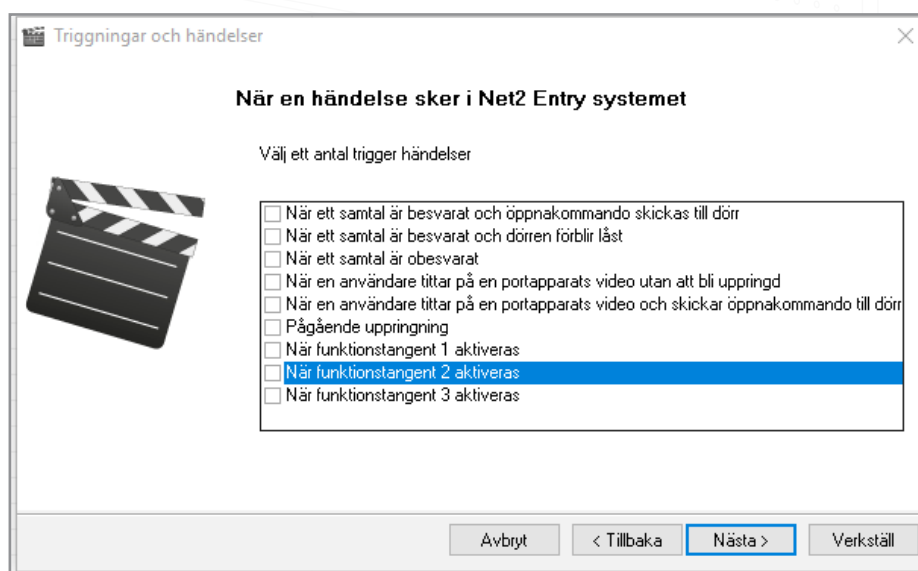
Triggningar och händelser

När en händelse sker i Net2 Entry systemet

Välj ett antal trigger händelser

När ett samtal är besvarat och öppnakommando skickas till dörr
När ett samtal är besvarat och dörren förblir låst
När ett samtal är obesvarat
När en användare tittar på en portapparats video utan att bli uppringd
När en användare tittar på en portapparats video och skickar öppnakommando till dörr
Pågående uppringning
När funktionstangent 1 aktiveras
När funktionstangent 2 aktiveras
När funktionstangent 3 aktiveras

Avbryt
< Tillbaka
Nästa >
Verkställ